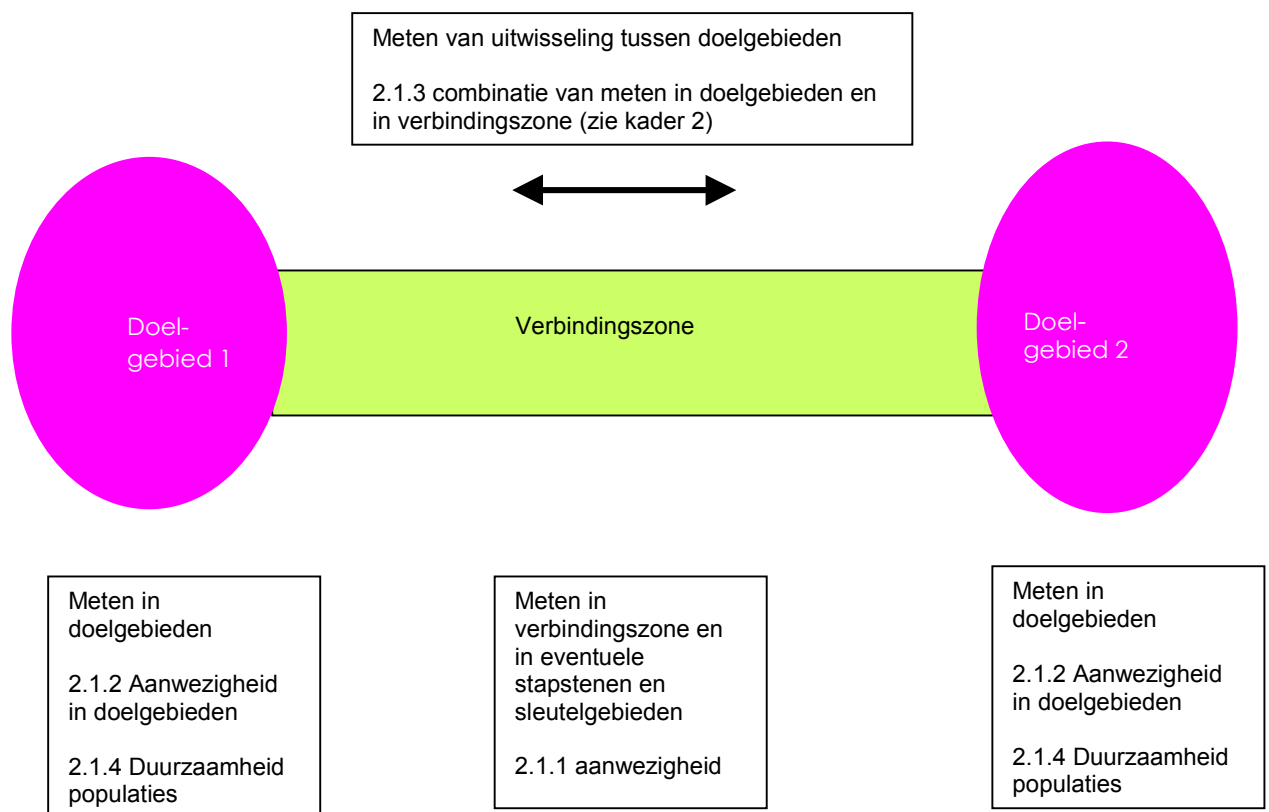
Meten van uitwisseling tussen doelgebieden

2.1.3 combinatie van meten in doelgebieden en in verbindingszone (zie kader 2)

Doel-
gebied 1

Verbindingszone

Doel-
gebied 2

Meten in doelgebieden

2.1.2 Aanwezigheid in doelgebieden

2.1.4 Duurzaamheid populaties

Meten in verbindingszone en in eventuele stapstenen en sleutelgebieden

2.1.1 aanwezigheid

Meten in doelgebieden

2.1.2 Aanwezigheid in doelgebieden

2.1.4 Duurzaamheid populaties